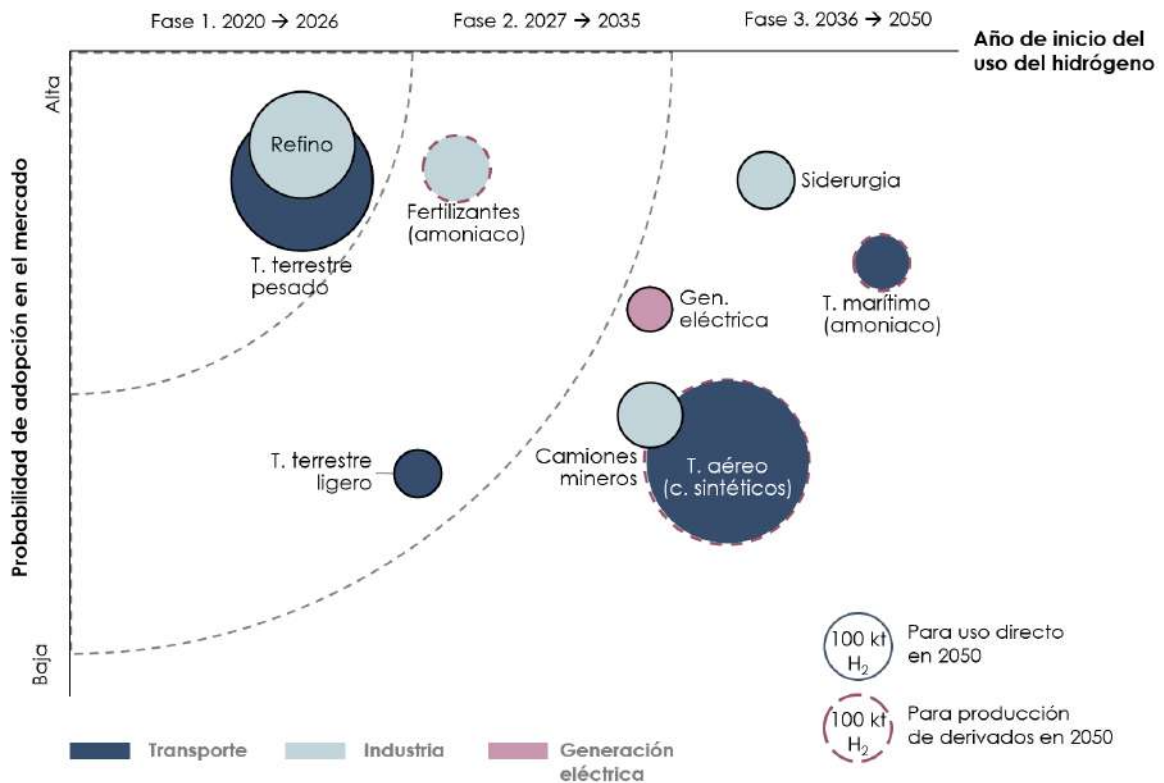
Fase 1. 2020 → 2026

Fase 2. 2027 → 2035

Fase 3. 2036 → 2050

Año de inicio del uso del hidrógeno

Probabilidad de adopción en el mercado

Alta

Baja

Refino

T. terrestre pesado

Fertilizantes (amoniaco)

Siderurgia

T. marítimo (amoniaco)

Gen. eléctrica

T. terrestre ligero

Camiones mineros

T. aéreo (c. sintéticos)

100 kt $H_2$

Para uso directo en 2050

100 kt $H_2$

Para producción de derivados en 2050

Transporte

Industria

Generación eléctrica